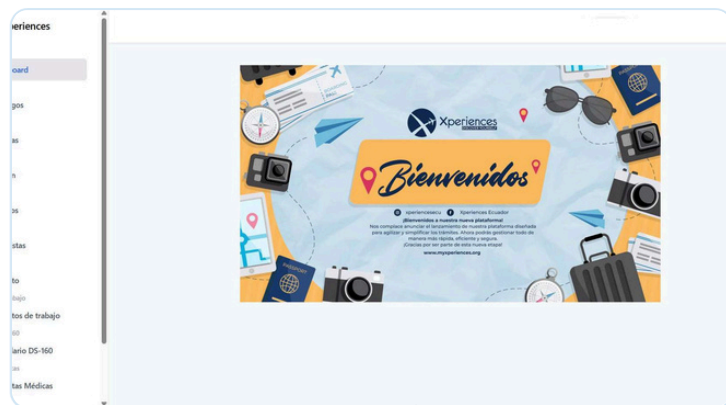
xperiences

oard

gos

as

s

os

stas

to

bajo

tos de trabajo

60

ario DS-160

as

tas Médicas

Xperiences

Bienvenidos

xperiencesecu Xperiences Ecuador

¡Bienvenidos a nuestra nueva plataforma!

Nos complace anunciar el lanzamiento de nuestra plataforma diseñada para agilizar y simplificar tus trámites. Ahora podrás gestionar todo de manera más rápida, eficiente y segura. ¡Gracias por ser parte de esta nueva etapa!

www.myxperiences.org